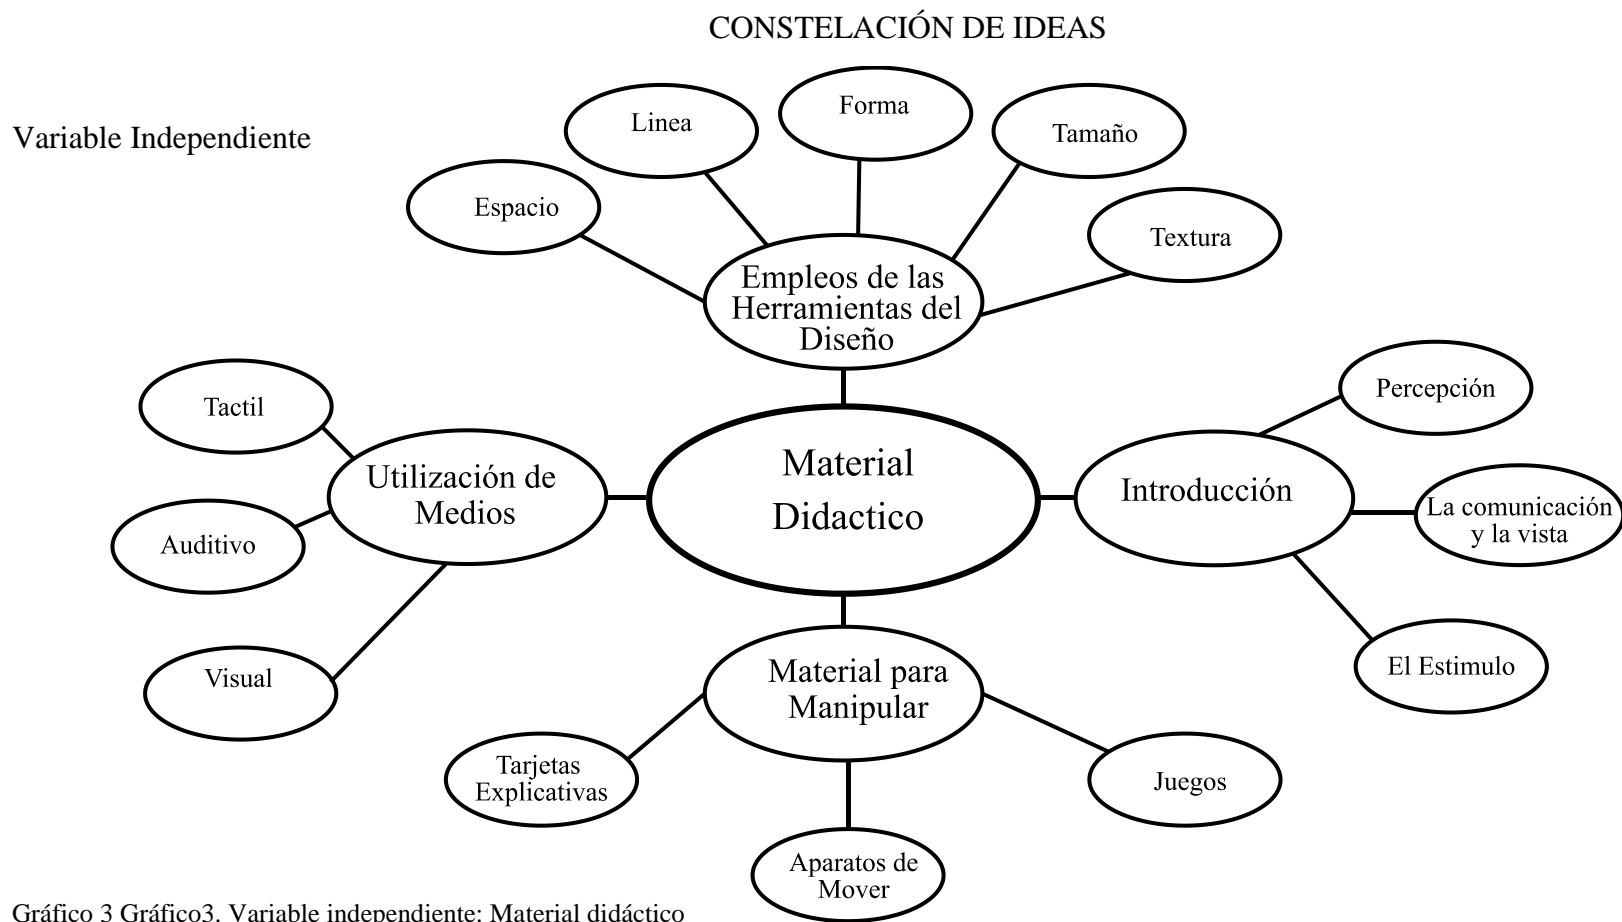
CONSTELACIÓN DE IDEAS

Variable Independiente

Linea

Forma

Tamaño

Espacio

Textura

Empleos de las Herramientas del Diseño

Tactil

Percepción

Utilización de Medios

Material Didactico

Introducción

La comunicación y la vista

Auditivo

El Estimulo

Visual

Material para Manipular

Tarjetas Explicativas

Juegos

Aparatos de Mover

Gráfico 3 Gráfico3. Variable independiente: Material didáctico